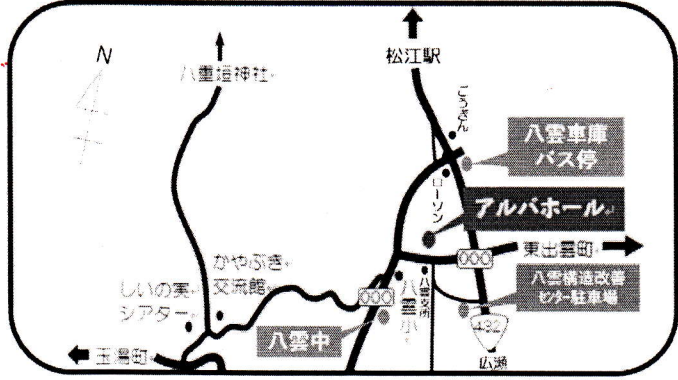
N

八重垣神社

松江駅

ごうぎん

八雲車庫
バス停

ローソン

アルバホール

東出雲町

000

八雲構造改善
センター駐車場

432

広瀬

かやぶき
交流館

しいの実
シアター

000

八雲支所

八雲小

八雲中

玉湯町